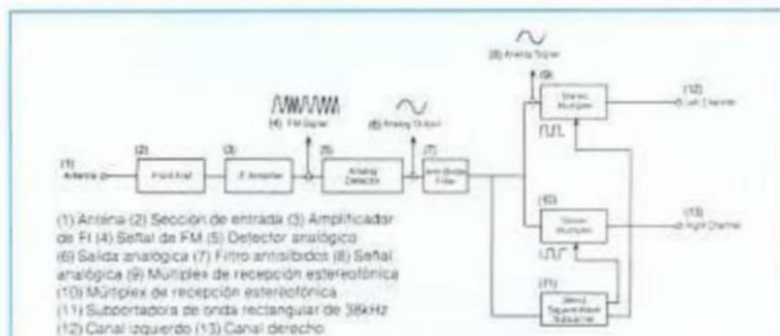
(8) Analog Signal

(9)

(4) FM Signal

(6) Analog Output

(12)

(1) Antenna

(2)

Front End

(3)

IF Amplifier

(5)

Analog Detector

(7)

Anti-Birdie Filter

Stereo Multiplexer

Left Channel

(10)

Stereo Multiplexer

(13)

Right Channel

(11)

38kHz Squarewave Subcarrier

(1) Antena (2) Sección de entrada (3) Amplificador de FI (4) Señal de FM (5) Detector analógico (6) Salida analógica (7) Filtro antisibidos (8) Señal analógica (9) Múltiplex de recepción estereofónica (10) Múltiplex de recepción estereofónica (11) Subportadora de onda rectangular de 38kHz (12) Canal izquierdo (13) Canal derecho